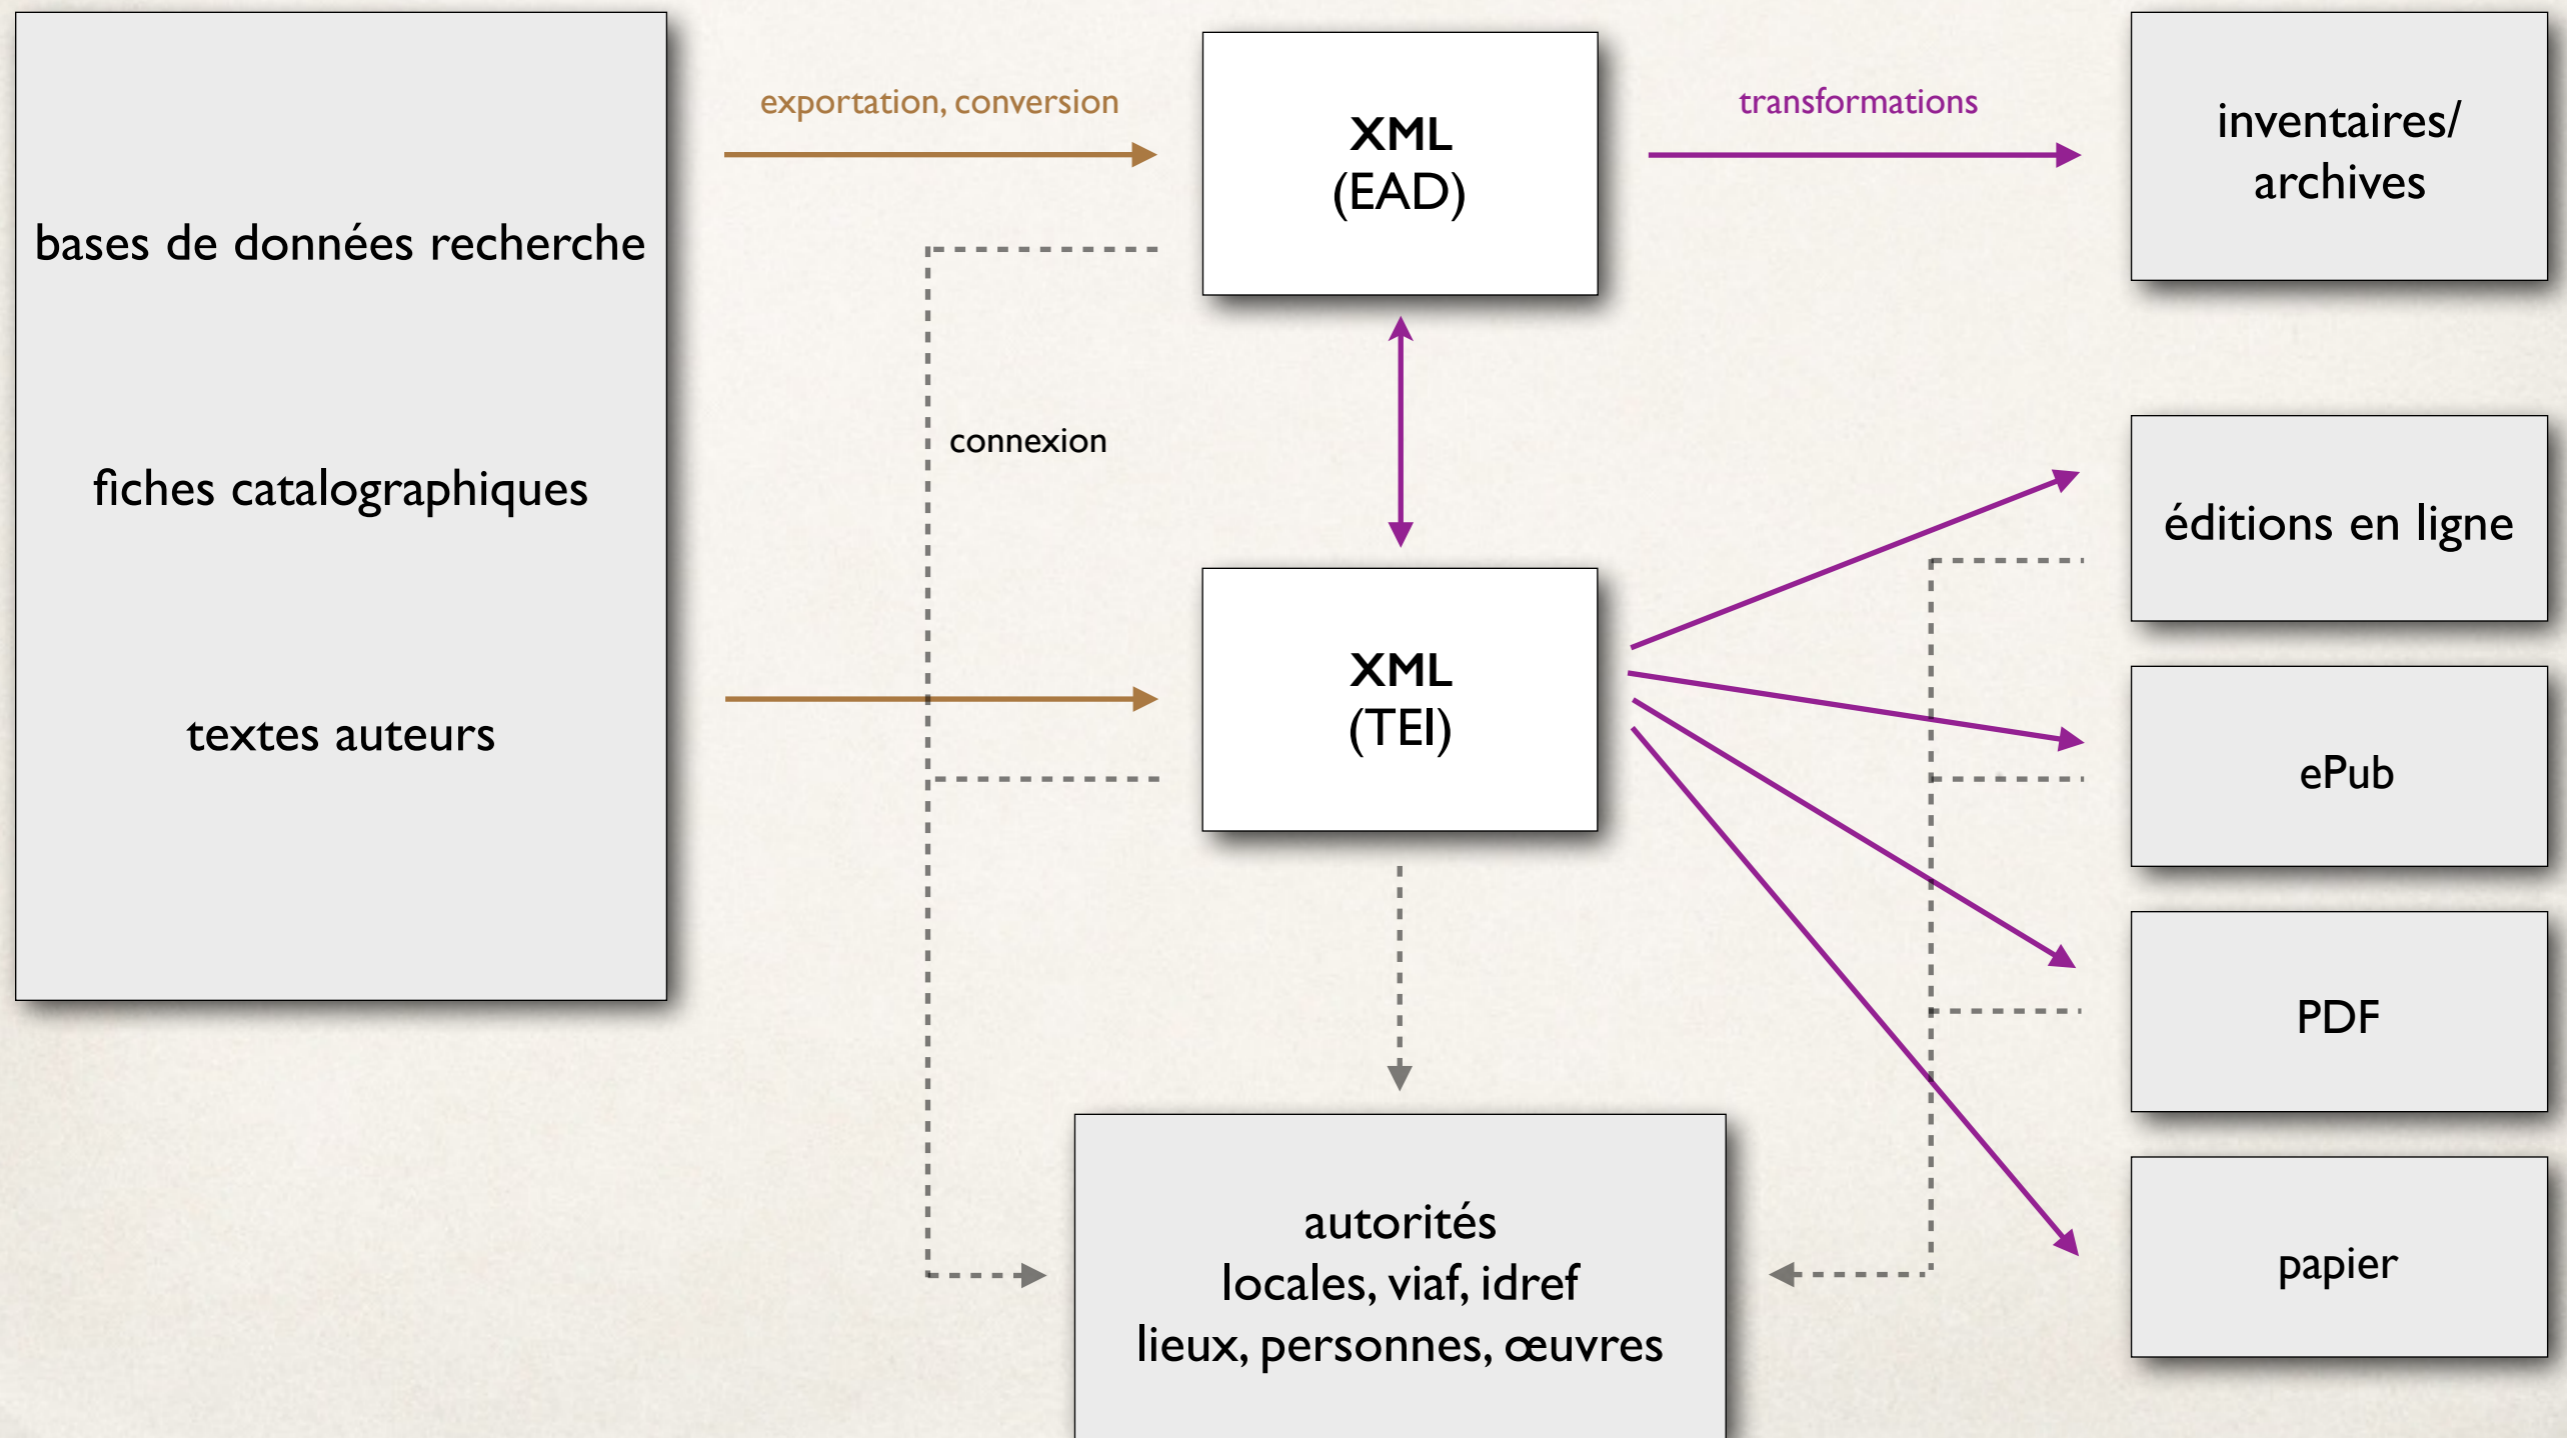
bases de données recherche

fiches catalographiques

textes auteurs

exportation, conversion

XML
(EAD)

transformations

inventaires/
archives

connexion

XML
(TEI)

éditions en ligne

ePub

PDF

papier

autorités
locales, viaf, idref
lieux, personnes, œuvres